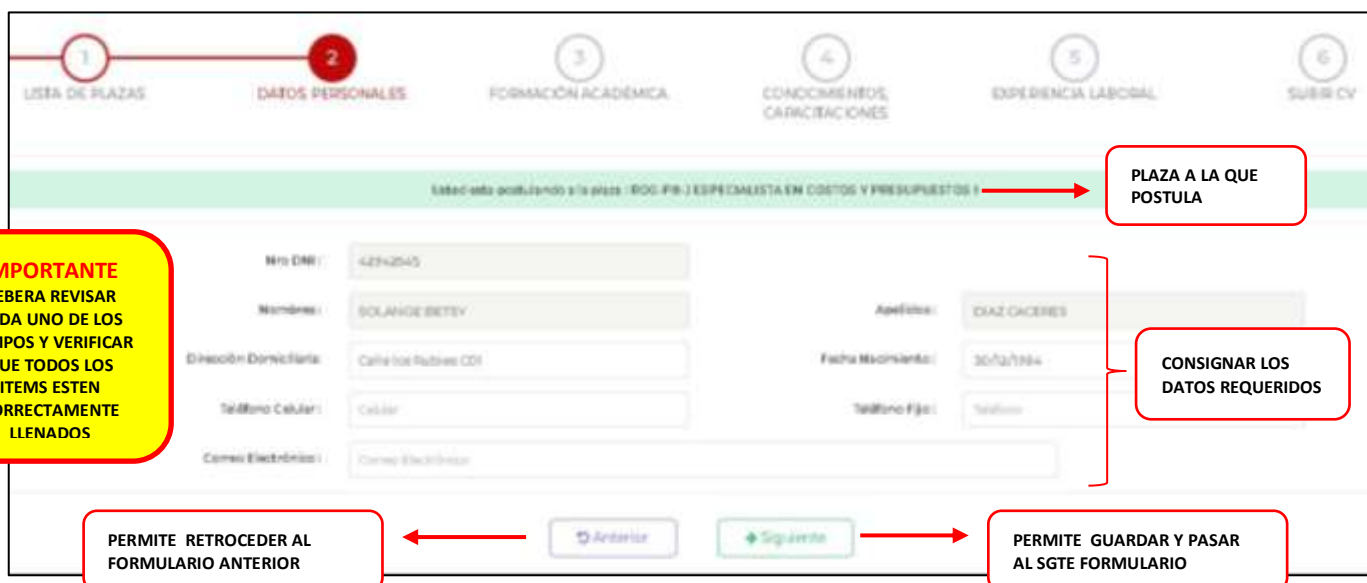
1 LISTA DE PLAZAS
2 DATOS PERSONALES
3 FORMACIÓN ACADÉMICA
4 CONOCIMIENTOS, CAPACITACIONES
5 EXPERIENCIA LABORAL
6 SUBIR CV

Usted esta postulando a la plaza : ROG-PR-3 ESPECIALISTA EN COSTOS Y PRESUPUESTOS I

PLAZA A LA QUE POSTULA

MPORTANTE
EBERA REVISAR
DA UNO DE LOS
IPOS Y VERIFICAR
UE TODOS LOS
ITEMS ESTEN
RRECTAMENTE
LLENADOS

Nro DNI : 42342645
Nombres : SOLANGE BETSY
Apellidos : DIAZ CACERES
Dirección Domiciliaria : Calle los Rubíes 001
Fecha Nacimiento : 30/12/1984
Teléfono Celular : Celular
Teléfono Fijo : Teléfono
Correo Electrónico : Correo Electrónico

CONSIGNAR LOS DATOS REQUERIDOS

PERMITE RETROCEDER AL FORMULARIO ANTERIOR
Anterior
Siguiente
PERMITE GUARDAR Y PASAR AL SGTE FORMULARIO